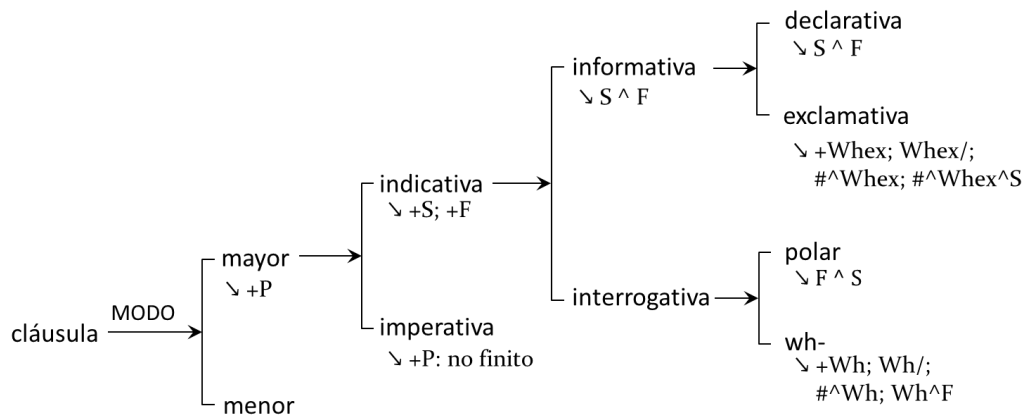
cláusula
MODO
mayor
↘ +P
menor
indicativa
↘ +S; +F
imperativa
↘ +P: no finito
informativa
↘ S ^ F
interrogativa
declarativa
↘ S ^ F
exclamativa
↘ +Whex; Whex/; #^Whex; #^Whex^S
polar
↘ F ^ S
wh-
↘ +Wh; Wh/; #^Wh; Wh^F